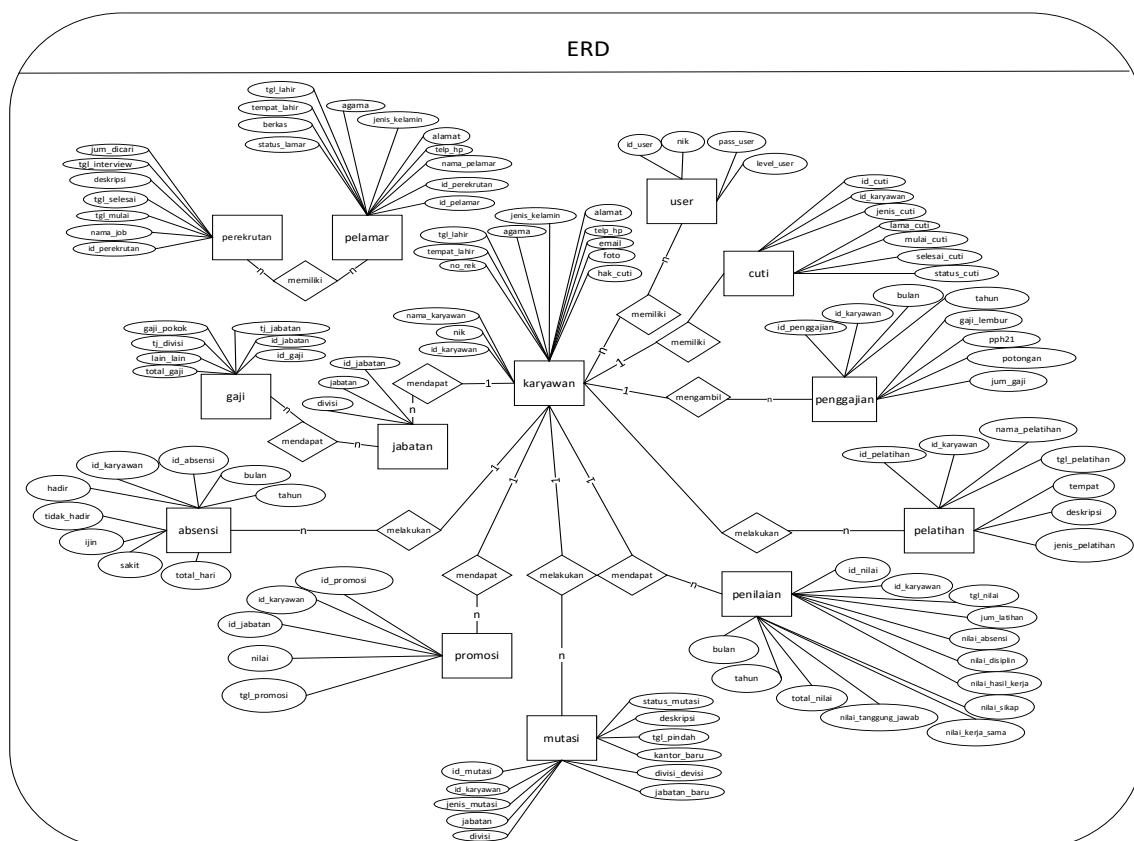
ERD

tgl_lahir
tempat_lahir
agama
berkas
jenis_kelamin
status_lamar
alamat
telp_hp
nama_pelamar
id_perekrutan
id_pelamar
pelamar

jum_dicari
tgl_interview
deskripsi
tgl_selesai
tgl_mulai
nama_job
id_perekrutan
perekrutan

n
memiliki
n

id_user
nik
pass_user
level_user
user

id_cuti
id_karyawan
jenis_cuti
lama_cuti
mulai_cuti
selesai_cuti
status_cuti
cuti

jenis_kelamin
alamat
telp_hp
email
foto
hak_cuti
tgl_lahir
agama
tempat_lahir
no_rek
nama_karyawan
nik
id_karyawan
karyawan

memiliki
n
1
memiliki

gaji_pokok
tj_jabatan
tj_divisi
id_jabatan
lain_lain
id_gaji
total_gaji
gaji

id_jabatan
jabatan
divisi
jabatan
mendapat
1
n
n
mendapat
n

bulan
tahun
id_karyawan
id_penggajian
gaji_lembur
pph21
potongan
jum_gaji
penggajian
1
mengambil
n

id_karyawan
id_absensi
bulan
tahun
hadir
tidak_hadir
ijin
sakit
total_hari
absensi
n
melakukan
1

nama_pelatihan
id_karyawan
id_pelatihan
tgl_pelatihan
tempat
deskripsi
jenis_pelatihan
pelatihan
melakukan
n
1

id_promosi
id_karyawan
id_jabatan
nilai
tgl_promosi
promosi
mendapat
n
1

melakukan
1
n

mendapat
1
n

id_nilai
id_karyawan
tgl_nilai
jum_latihan
nilai_absensi
nilai_disiplin
nilai_hasil_kerja
nilai_sikap
nilai_kerja_sama
nilai_tanggung_jawab
total_nilai
bulan
tahun
penilaian

status_mutasi
deskripsi
tgl_pindah
kantor_baru
divisi_devisi
jabatan_baru
id_mutasi
id_karyawan
jenis_mutasi
jabatan
divisi
mutasi